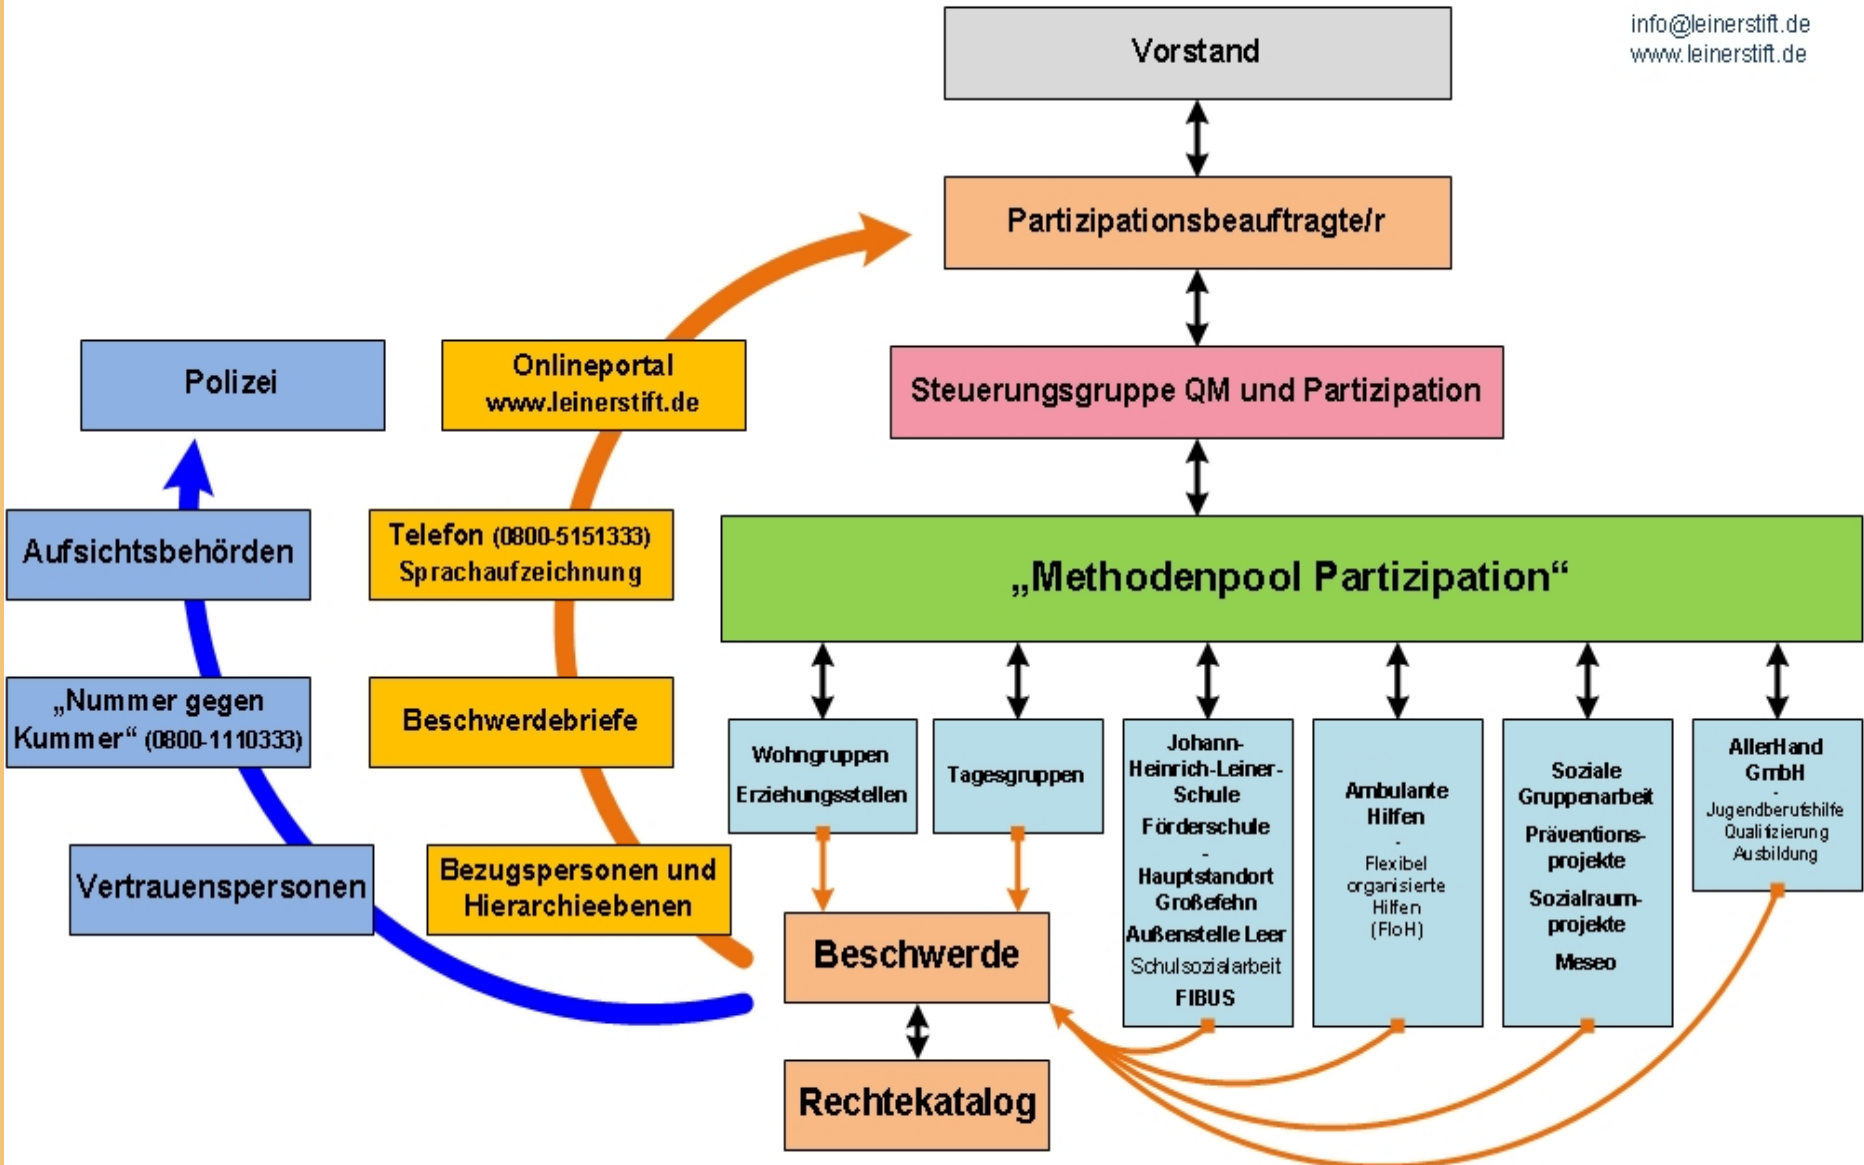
info@leinerstift.de
www.leinerstift.de

Vorstand

Partizipationsbeauftragte/r

Steuerungsgruppe QM und Partizipation

„Methodenpool Partizipation“

Polizei

Aufsichtsbehörden

„Nummer gegen Kummer“ (0800-1110333)

Vertrauenspersonen

Onlineportal www.leinerstift.de

Telefon (0800-5151333) Sprachaufzeichnung

Beschwerdebriefe

Bezugspersonen und Hierarchieebenen

Wohngruppen Erziehungsstellen

Tagesgruppen

Johann-Heinrich-Leiner-Schule Förderschule - Hauptstandort Großefehn Außenstelle Leer Schulsozialarbeit FIBUS

Ambulante Hilfen - Flexibel organisierte Hilfen (FloH)

Soziale Gruppenarbeit Präventionsprojekte Sozialraumprojekte Meseo

AllerHand GmbH - Jugendberufshilfe Qualifizierung Ausbildung

Beschwerde

Rechtekatalog